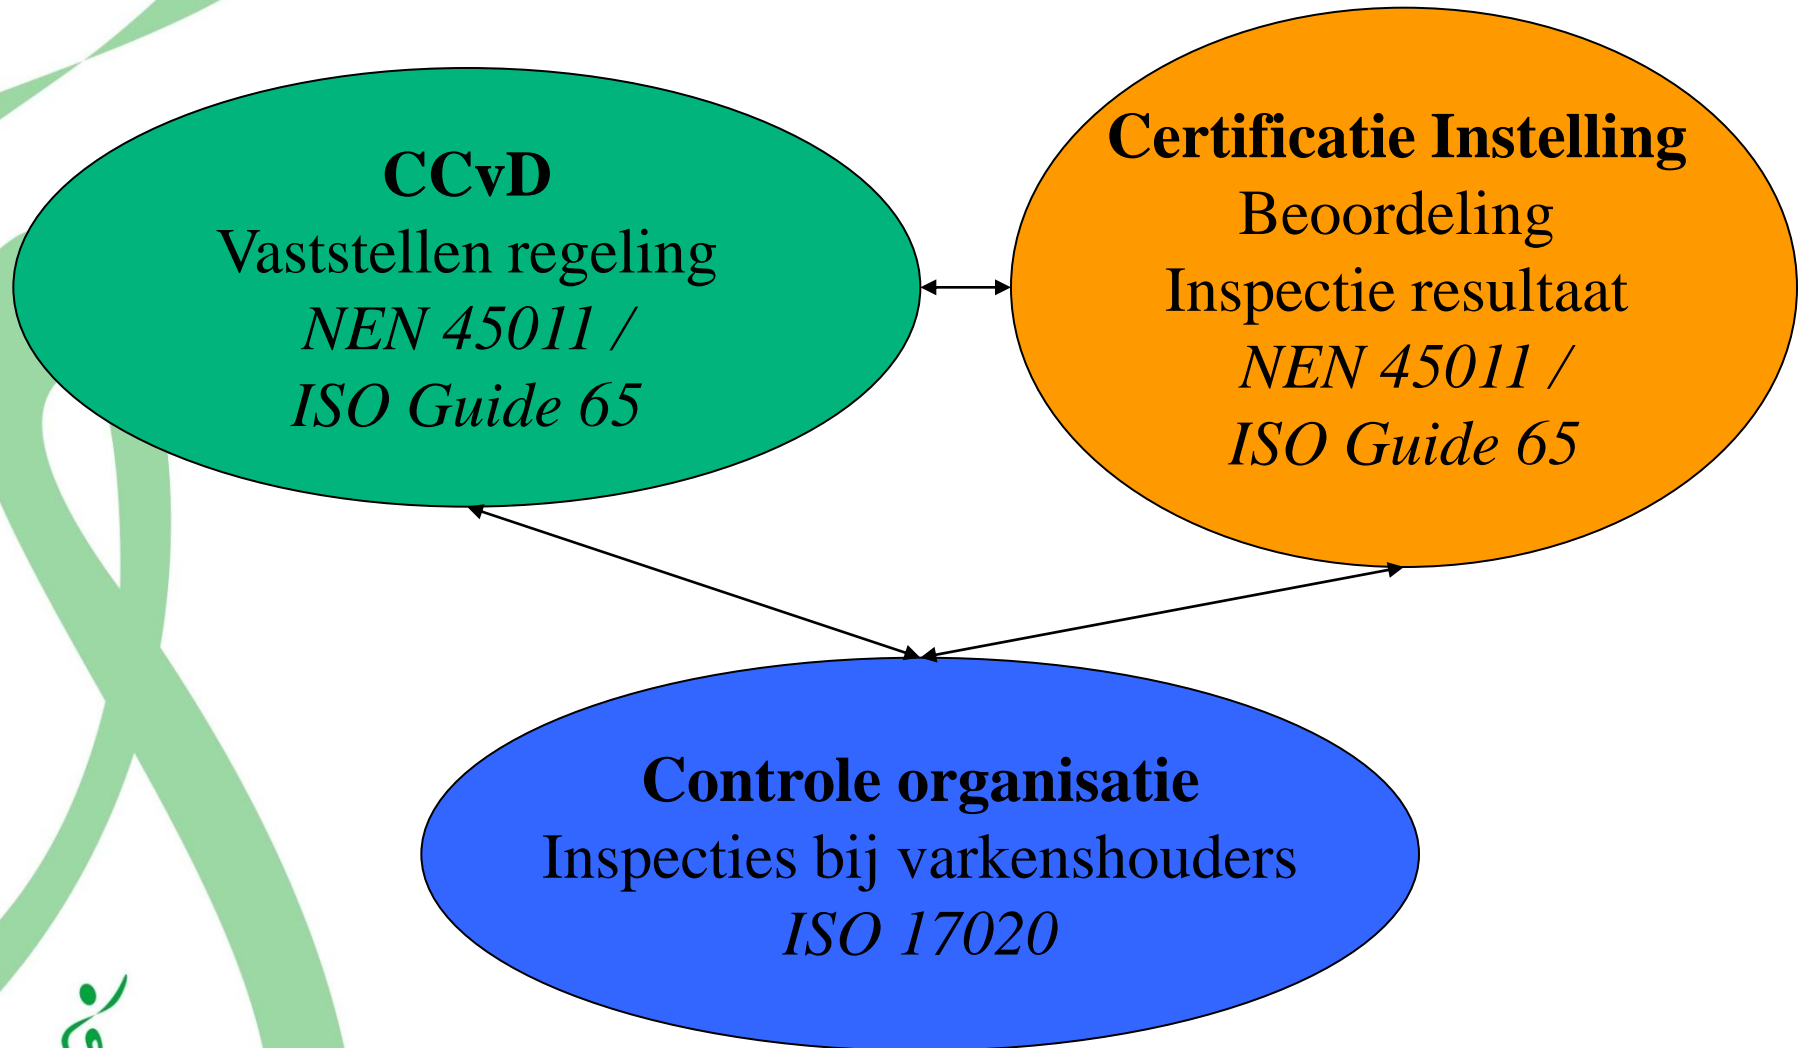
**CCvD**
Vaststellen regeling
*NEN 45011 /*
*ISO Guide 65*

**Certificatie Instelling**
Beoordeling
Inspectie resultaat
*NEN 45011 /*
*ISO Guide 65*

**Controle organisatie**
Inspecties bij varkenshouders
*ISO 17020*